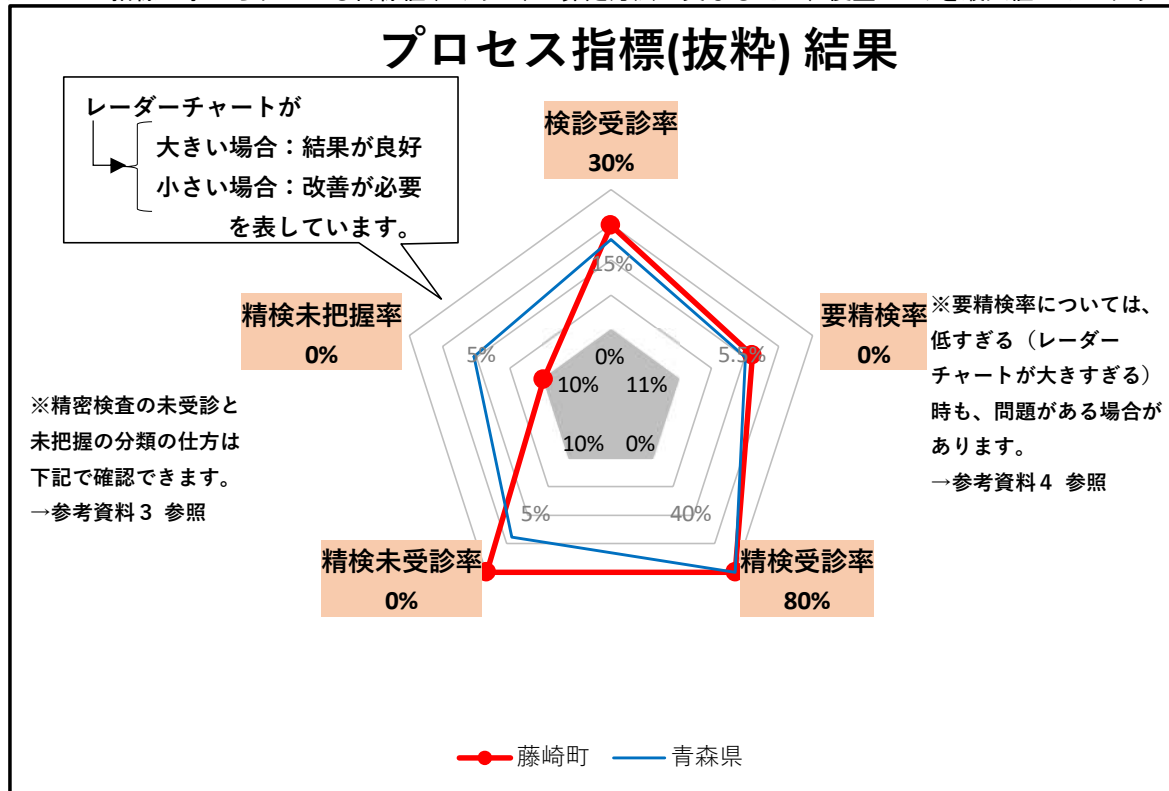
プロセス指標(抜粋) 結果

レーダーチャートが
大きい場合：結果が良好
小さい場合：改善が必要
を表しています。

検診受診率
30%

要精検率
0%

※要精検率については、低すぎる（レーダーチャートが大きすぎる）時も、問題がある場合があります。
→参考資料４ 参照

精検受診率
80%

精検未受診率
0%

精検未把握率
0%

※精密検査の未受診と未把握の分類の仕方は下記で確認できます。
→参考資料３ 参照

15%
5.5%
40%
5%
5%
0%
10%
11%
10%
0%

藤崎町
青森県